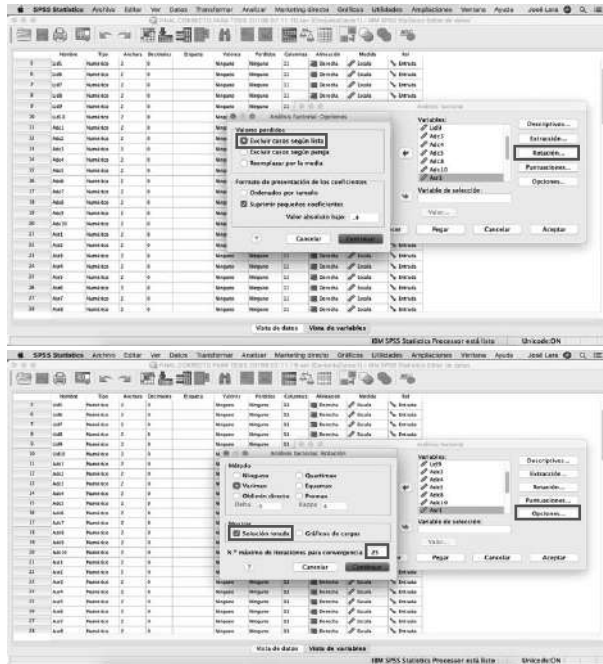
SPSS Statistics Archivo Editar Ver Datos Transformar Analizar Marketing directo Gráficos Utilidades Ampliaciones Ventana Ayuda José Lara

| | Nombre | Tipo | Anchura | Decimales | Etiqueta | Valores | Perdidos | Columnas | Alineación | Medida | Rol |
|---|---|---|---|---|---|---|---|---|---|---|---|
| 5 | Ld5 | Numérico | 2 | 0 | | Ninguno | Ninguno | 11 | Derecha | Escala | Entrada |
| 6 | Ld6 | Numérico | 2 | 0 | | Ninguno | Ninguno | 11 | Derecha | Escala | Entrada |
| 7 | Ld7 | Numérico | 2 | 0 | | Ninguno | Ninguno | 11 | Derecha | Escala | Entrada |
| 8 | Ld8 | Numérico | 2 | 0 | | Ninguno | Ninguno | 11 | Derecha | Escala | Entrada |
| 9 | Ld9 | Numérico | 2 | 0 | | Ninguno | Ninguno | 11 | Derecha | Escala | Entrada |
| 10 | Ld10 | Numérico | 2 | 0 | | | | | | | |
| 11 | Adc1 | Numérico | 2 | 0 | | | | | | | |
| 12 | Adc2 | Numérico | 2 | 0 | | | | | | | |
| 13 | Adc3 | Numérico | 2 | 0 | | | | | | | |
| 14 | Adc4 | Numérico | 2 | 0 | | | | | | | |
| 15 | Adc5 | Numérico | 2 | 0 | | | | | | | |
| 16 | Adc6 | Numérico | 2 | 0 | | | | | | | |
| 17 | Adc7 | Numérico | 2 | 0 | | | | | | | |
| 18 | Adc8 | Numérico | 2 | 0 | | | | | | | |
| 19 | Adc9 | Numérico | 2 | 0 | | | | | | | |
| 20 | Adc10 | Numérico | 2 | 0 | | | | | | | |
| 21 | Ael1 | Numérico | 2 | 0 | | | | | | | |
| 22 | Ael2 | Numérico | 2 | 0 | | | | | | | |
| 23 | Ael3 | Numérico | 2 | 0 | | Ninguno | Ninguno | 11 | Derecha | Escala | Entrada |
| 24 | Ael4 | Numérico | 2 | 0 | | Ninguno | Ninguno | 11 | Derecha | Escala | Entrada |
| 25 | Ael5 | Numérico | 2 | 0 | | Ninguno | Ninguno | 11 | Derecha | Escala | Entrada |
| 26 | Ael6 | Numérico | 2 | 0 | | Ninguno | Ninguno | 11 | Derecha | Escala | Entrada |
| 27 | Ael7 | Numérico | 2 | 0 | | Ninguno | Ninguno | 11 | Derecha | Escala | Entrada |
| 28 | Ael8 | Numérico | 2 | 0 | | Ninguno | Ninguno | 11 | Derecha | Escala | Entrada |

Análisis factorial: Opciones
Valores perdidos
Excluir casos según lista
Excluir casos según pareja
Reemplazar por la media
Formato de presentación de los coeficientes
Ordenados por tamaño
Suprimir pequeños coeficientes
Valor absoluto bajo: .4
? Cancelar Continuar

Análisis factorial
Variables:
Ld9
Adc1
Adcn
Adc5
Adc8
Adc10
Ael1
Variable de selección:
Valor...
Descriptivos...
Extracción...
Rotación...
Puntuaciones...
Opciones...
Pegar Cancelar Aceptar

Vista de datos Vista de variables
IBM SPSS Statistics Processor está listo Unicode:ON

SPSS Statistics Archivo Editar Ver Datos Transformar Analizar Marketing directo Gráficos Utilidades Ampliaciones Ventana Ayuda José Lara

Análisis factorial: Rotación
Método
Ninguno
Quartimax
Varimax
Equamax
Oblimin directo
Promax
Delta: 0
Kappa: 4
Mostrar
Solución rotada
Gráficos de cargas
N.º máximo de iteraciones para convergencia: 25
? Cancelar Continuar

Análisis factorial
Variables:
Ld9
Adc1
Adc4
Adc5
Adc8
Adc10
Ael1
Variable de selección:
Valor...
Descriptivos...
Extracción...
Rotación...
Puntuaciones...
Opciones...
Pegar Cancelar Aceptar

Vista de datos Vista de variables
IBM SPSS Statistics Processor está listo Unicode:ON